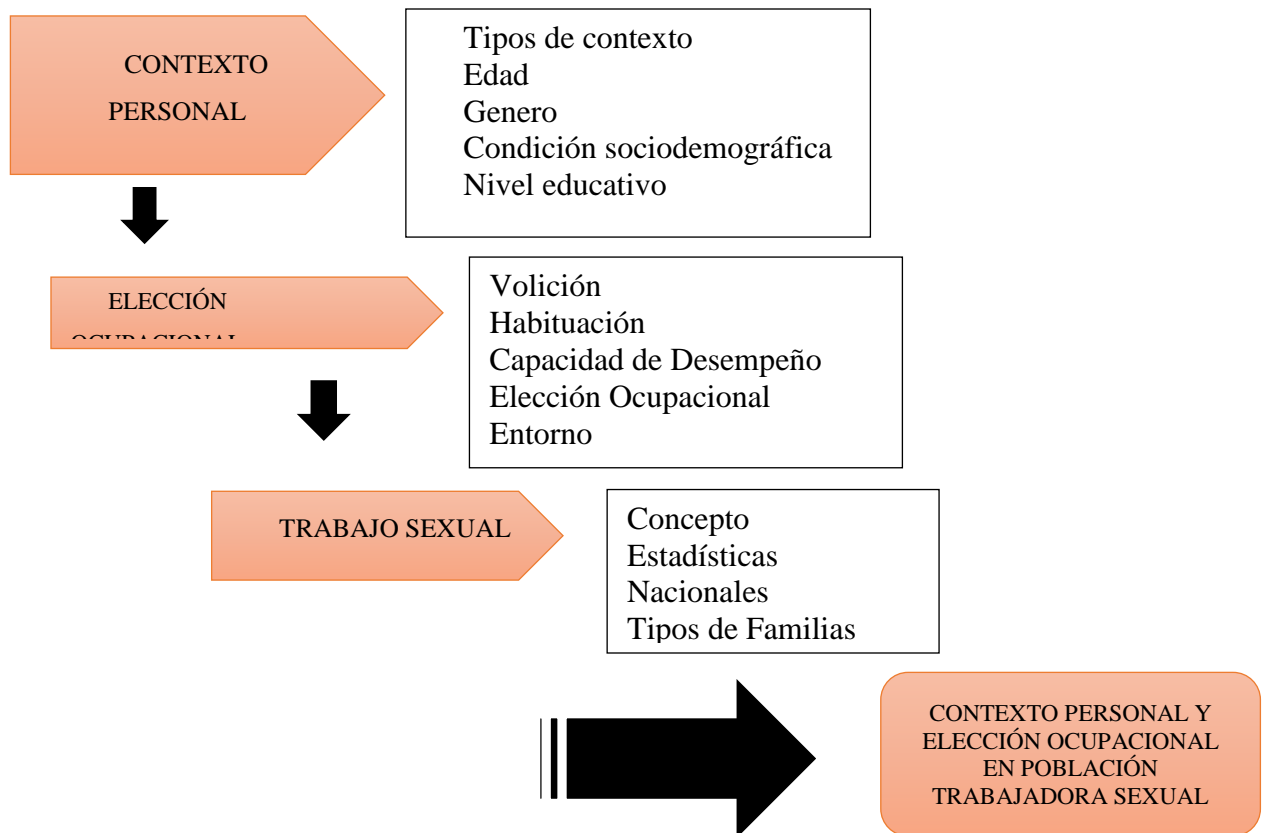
CONTEXTO PERSONAL

Tipos de contexto
Edad
Genero
Condición sociodemográfica
Nivel educativo

ELECCIÓN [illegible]

Volición
Habituación
Capacidad de Desempeño
Elección Ocupacional
Entorno

TRABAJO SEXUAL

Concepto
Estadísticas
Nacionales
Tipos de Familias

CONTEXTO PERSONAL Y ELECCIÓN OCUPACIONAL EN POBLACIÓN TRABAJADORA SEXUAL